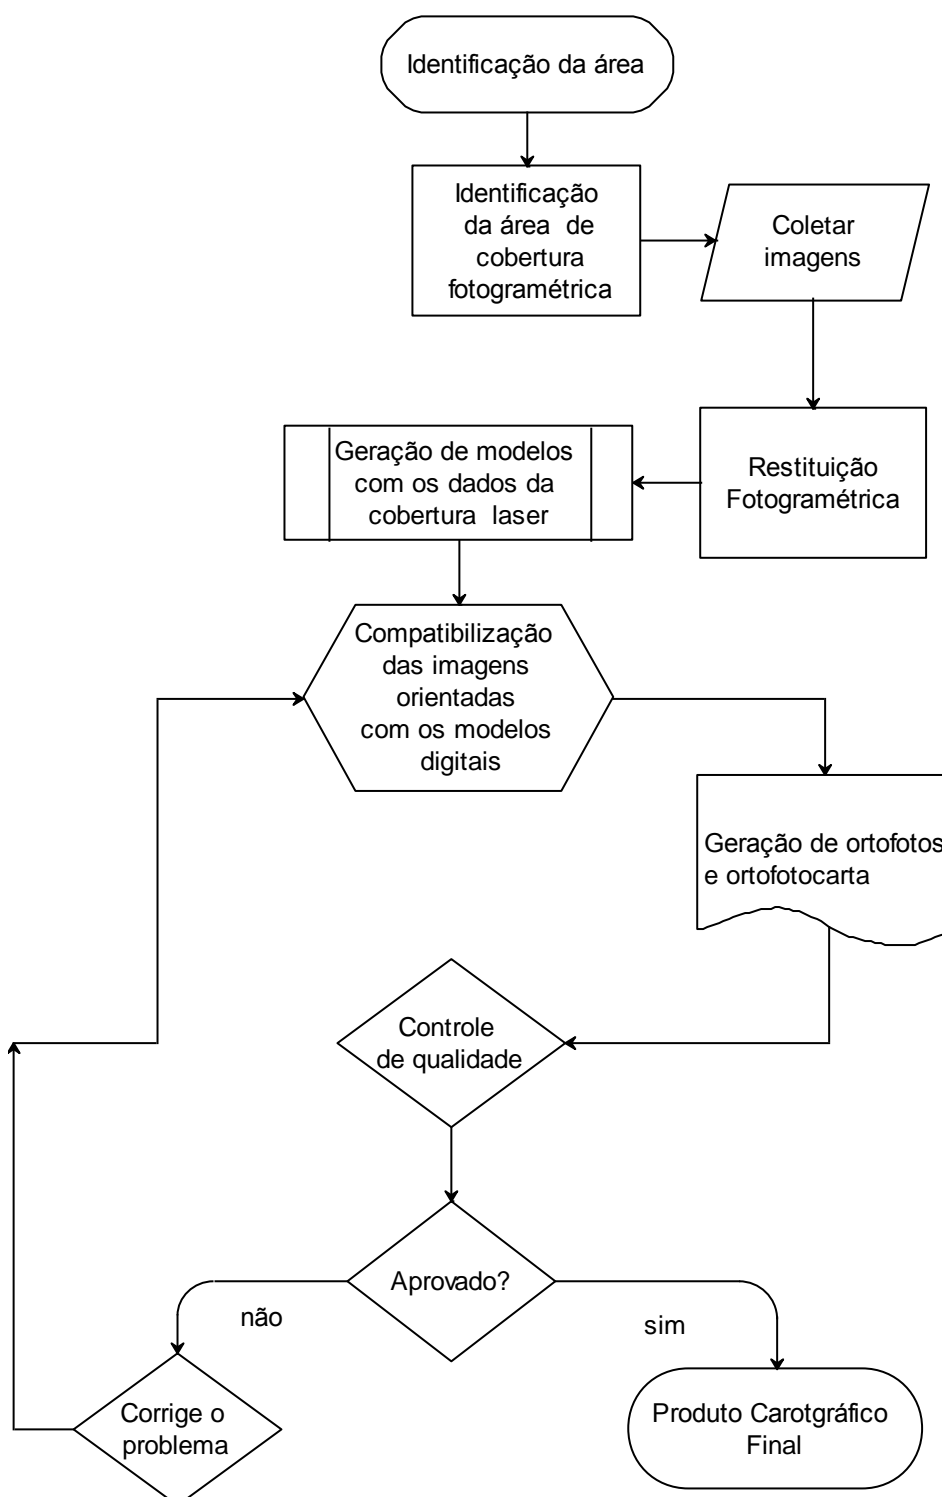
Identificação da área

Identificação da área de cobertura fotogramétrica

Coletar imagens

Restituição Fotogramétrica

Geração de modelos com os dados da cobertura laser

Compatibilização das imagens orientadas com os modelos digitais

Geração de ortofotos e ortofotocarta

Controle de qualidade

Aprovado?

não

sim

Corrige o problema

Produto Carotgráfico Final